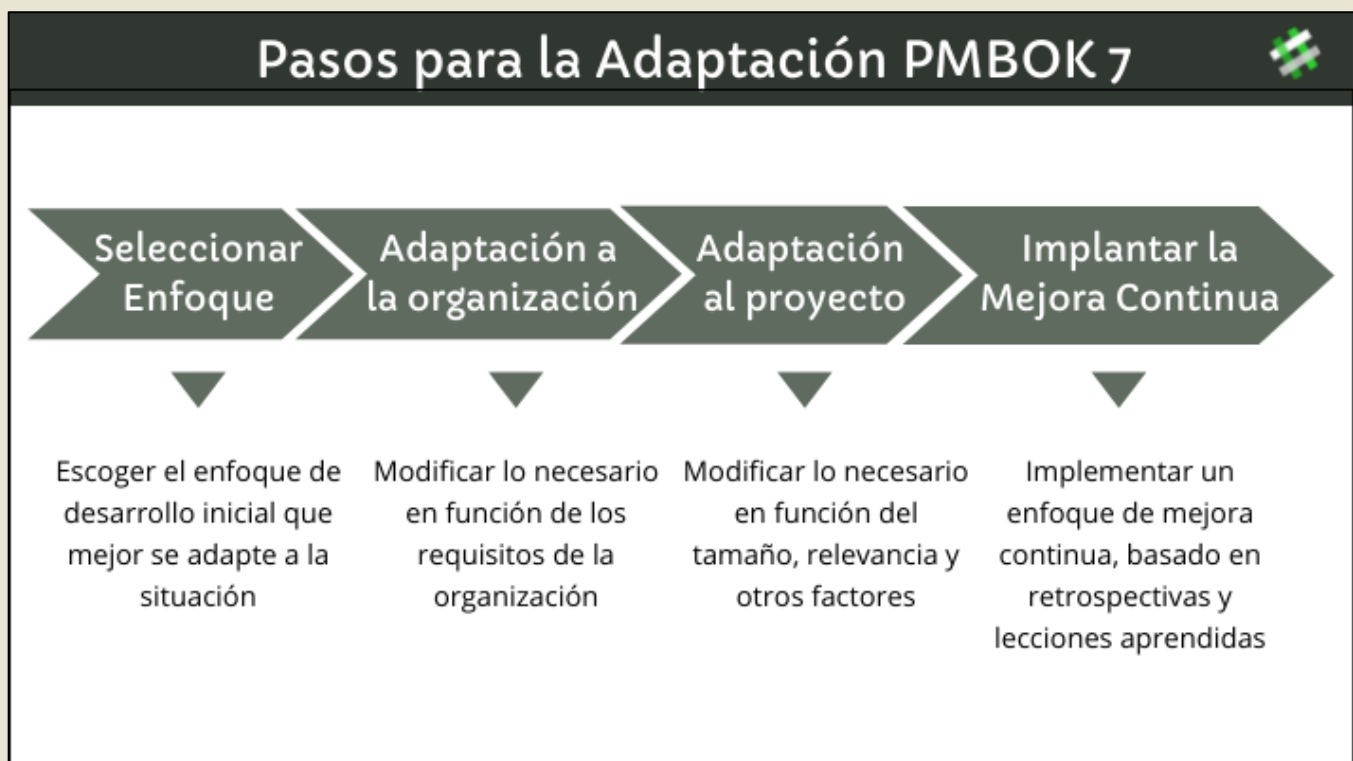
Pasos para la Adaptación PMBOK 7

Seleccionar Enfoque

Adaptación a la organización

Adaptación al proyecto

Implantar la Mejora Continua

Escoger el enfoque de desarrollo inicial que mejor se adapte a la situación

Modificar lo necesario en función de los requisitos de la organización

Modificar lo necesario en función del tamaño, relevancia y otros factores

Implementar un enfoque de mejora continua, basado en retrospectivas y lecciones aprendidas